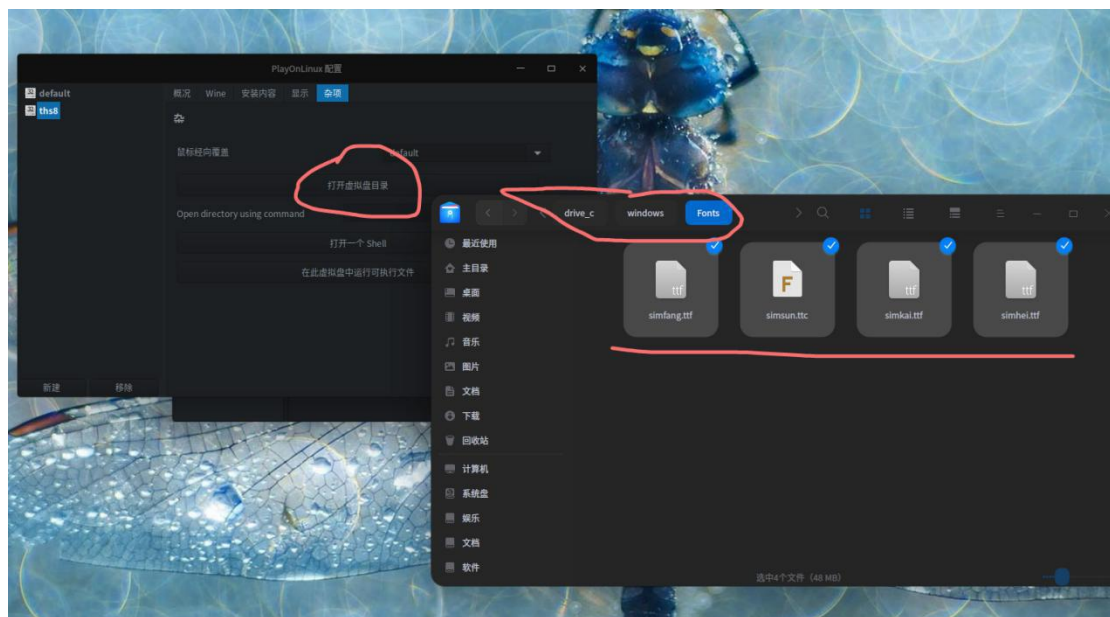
PlayOnLinux 配置

default
ths8

概况 Wine 安装内容 显示 杂项

杂

鼠标轻向覆盖 default

打开虚拟盘目录

Open directory using command

打开一个 Shell

在此虚拟盘中运行可执行文件

新建 移除

drive_c windows Fonts

最近使用
主目录
桌面
视频
音乐
图片
文档
下载
回收站
计算机
系统盘
娱乐
文档
软件

simfang.ttf
simsun.ttc
simkai.ttf
simhei.ttf

选中4个文件（48 MB）